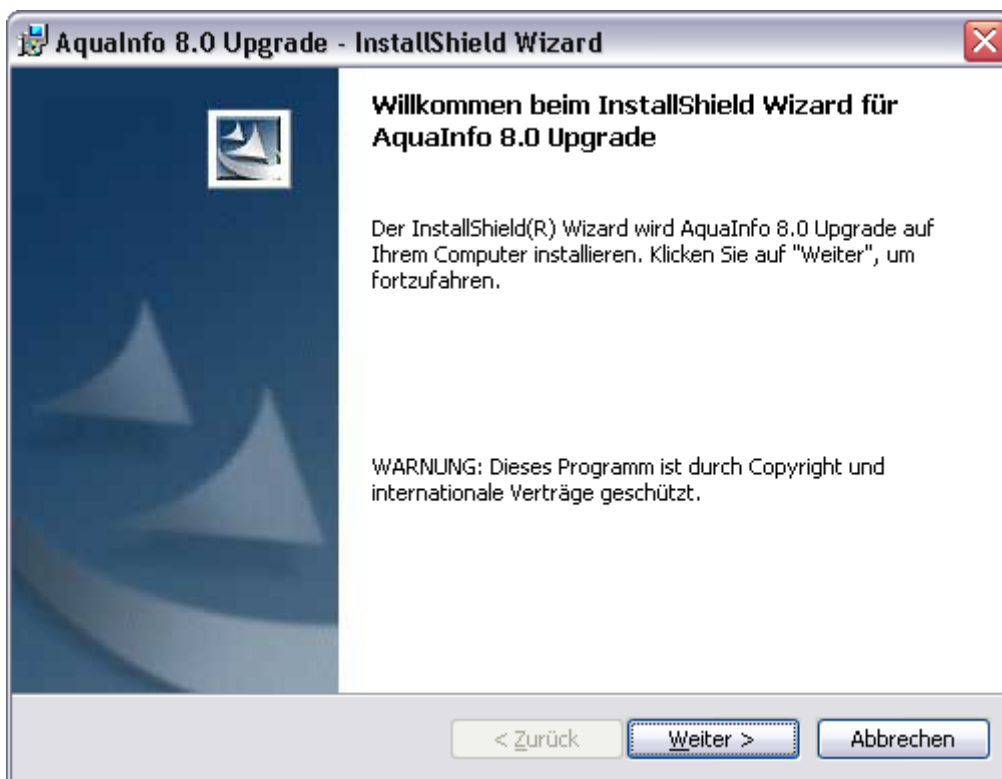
AquaInfo 8.0 Upgrade - InstallShield Wizard

Willkommen beim InstallShield Wizard für AquaInfo 8.0 Upgrade

Der InstallShield(R) Wizard wird AquaInfo 8.0 Upgrade auf Ihrem Computer installieren. Klicken Sie auf "Weiter", um fortzufahren.

WARNUNG: Dieses Programm ist durch Copyright und internationale Verträge geschützt.

< Zurück
Weiter >
Abbrechen